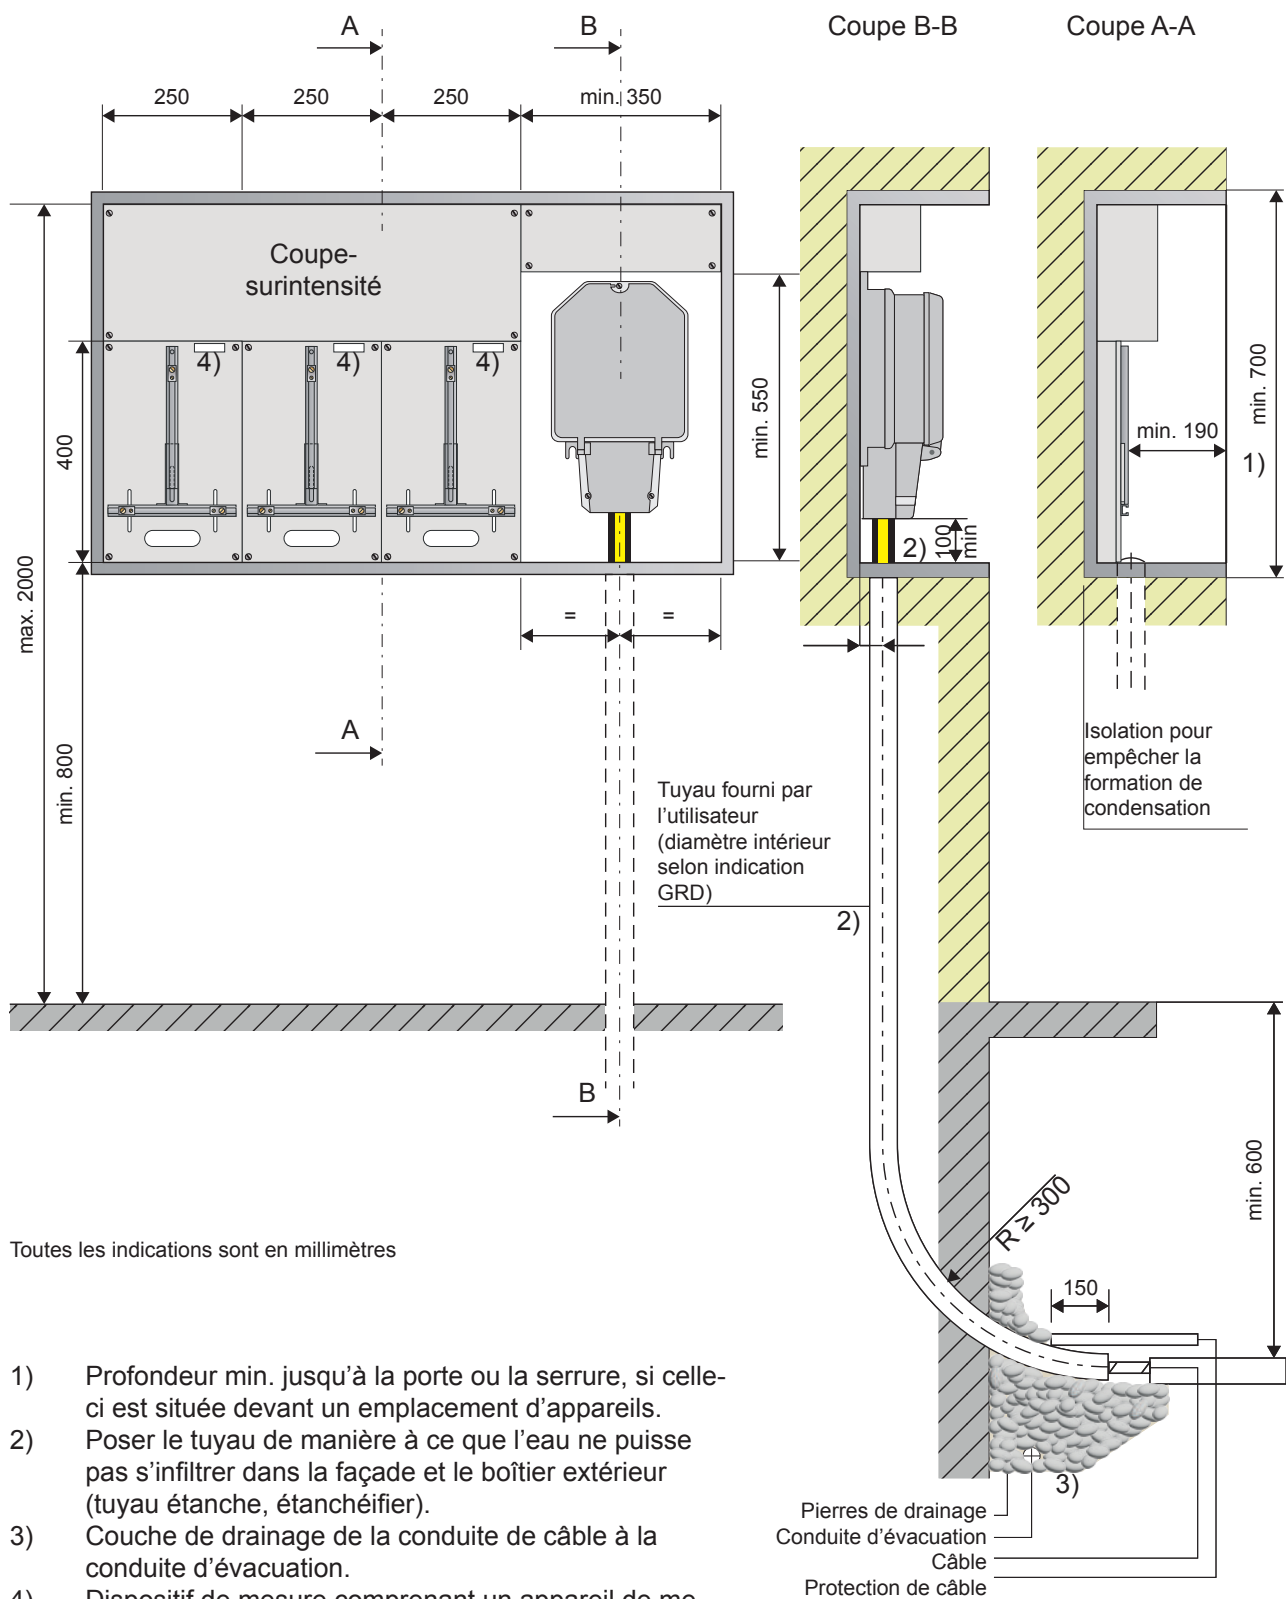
A

B

Coupe B-B

Coupe A-A

250

250

250

min. 350

Coupe-surintensité

4)

4)

4)

400

min. 550

max. 2000

min. 800

=

=

A

B

2)

100 min

min. 700

min. 190

1)

Isolation pour empêcher la formation de condensation

Tuyau fourni par l'utilisateur (diamètre intérieur selon indication GRD)

2)

min. 600

$R \geq 300$

150

3)

Toutes les indications sont en millimètres

1) Profondeur min. jusqu'à la porte ou la serrure, si celle-ci est située devant un emplacement d'appareils.

2) Poser le tuyau de manière à ce que l'eau ne puisse pas s'infiltrer dans la façade et le boîtier extérieur (tuyau étanche, étanchéifier).

3) Couche de drainage de la conduite de câble à la conduite d'évacuation.

4) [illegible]

Pierres de drainage

Conduite d'évacuation

Câble

Protection de câble